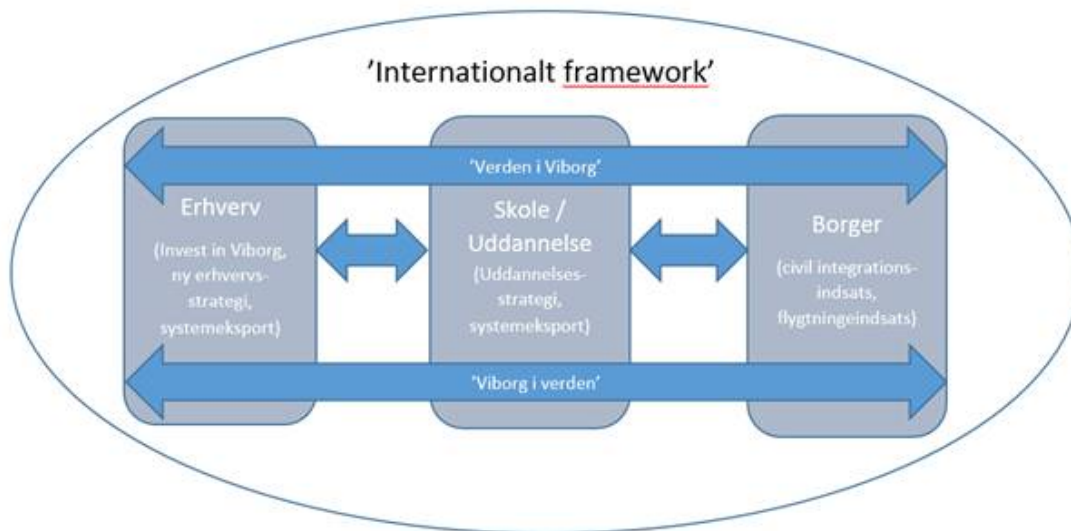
'Internationalt framework'

'Verden i Viborg'

Erhverv

(Invest in Viborg, ny erhvervsstrategi, systemeksport)

Skole / Uddannelse

(Uddannelsesstrategi, systemeksport)

Borger

(civil integrationsindsats, flygtningeindsats)

'Viborg i verden'